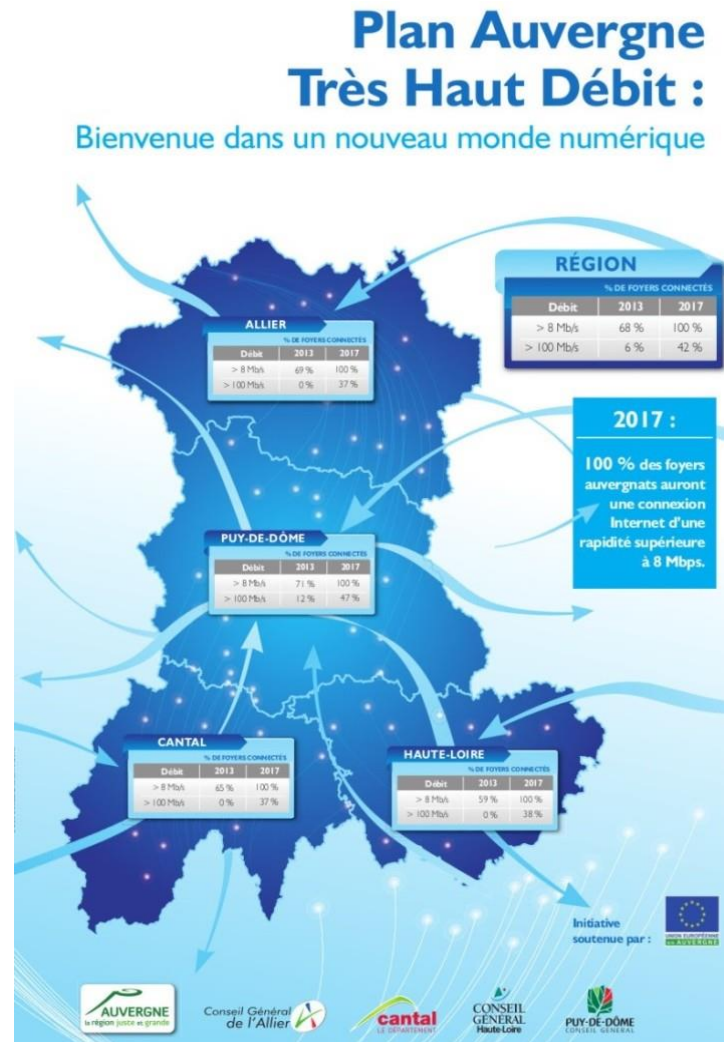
Plan Auvergne Très Haut Débit :

Bienvenue dans un nouveau monde numérique

RÉGION

% DE FOYERS CONNECTÉS

| Débit | 2013 | 2017 |
|---|---|---|
| > 8 Mb/s | 68 % | 100 % |
| > 100 Mb/s | 6 % | 42 % |

ALLIER

% DE FOYERS CONNECTÉS

| Débit | 2013 | 2017 |
|---|---|---|
| > 8 Mb/s | 69 % | 100 % |
| > 100 Mb/s | 0 % | 37 % |

2017 :

100 % des foyers auvergnats auront une connexion Internet d'une rapidité supérieure à 8 Mbps.

PUY-DE-DÔME

% DE FOYERS CONNECTÉS

| Débit | 2013 | 2017 |
|---|---|---|
| > 8 Mb/s | 71 % | 100 % |
| > 100 Mb/s | 12 % | 47 % |

CANTAL

% DE FOYERS CONNECTÉS

| Débit | 2013 | 2017 |
|---|---|---|
| > 8 Mb/s | 65 % | 100 % |
| > 100 Mb/s | 0 % | 37 % |

HAUTE-LOIRE

% DE FOYERS CONNECTÉS

| Débit | 2013 | 2017 |
|---|---|---|
| > 8 Mb/s | 59 % | 100 % |
| > 100 Mb/s | 0 % | 38 % |

Initiative soutenue par :

UNION EUROPÉENNE en AUVERGNE

AUVERGNE la région juste et grande

Conseil Général de l'Allier

cantal LE DÉPARTEMENT

CONSEIL GÉNÉRAL Haute-Loire

PUY-DE-DÔME CONSEIL GÉNÉRAL